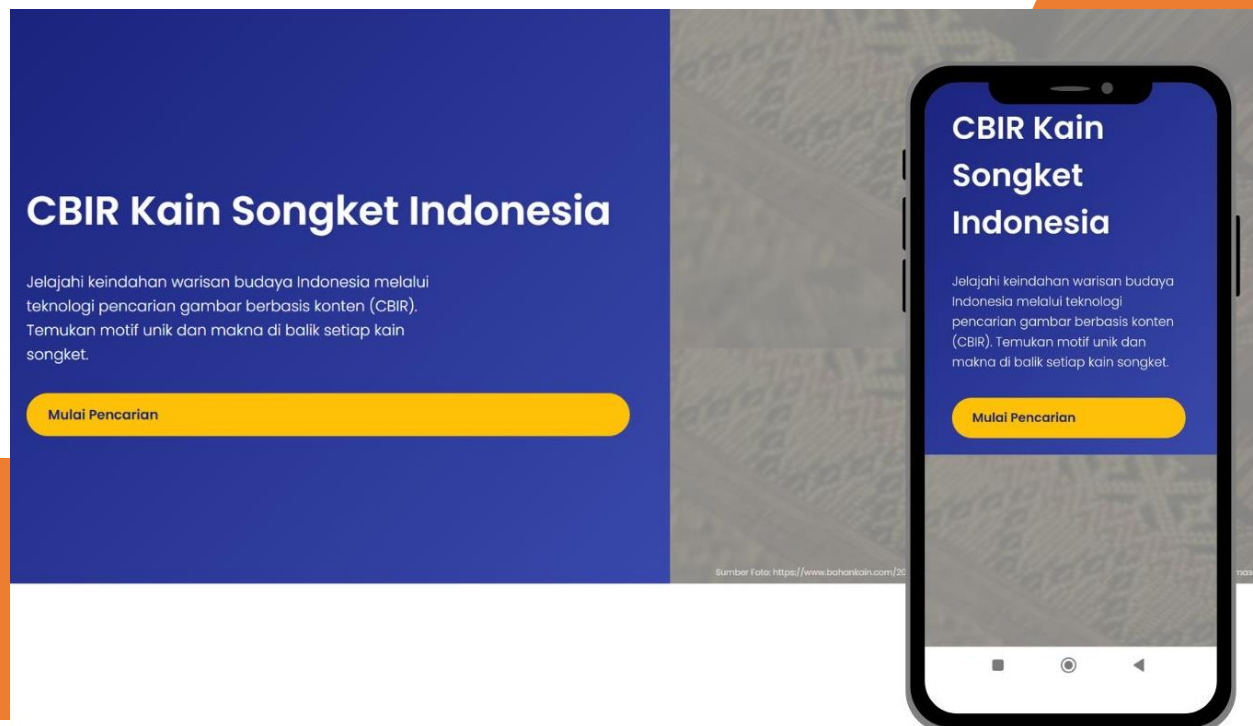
CBIR Kain Songket Indonesia

Jelajahi keindahan warisan budaya Indonesia melalui teknologi pencarian gambar berbasis konten (CBIR). Temukan motif unik dan makna di balik setiap kain songket.

Mulai Pencarian

Sumber Foto: https://www.bahankain.com/20 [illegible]

CBIR Kain Songket Indonesia

Jelajahi keindahan warisan budaya Indonesia melalui teknologi pencarian gambar berbasis konten (CBIR). Temukan motif unik dan makna di balik setiap kain songket.

Mulai Pencarian